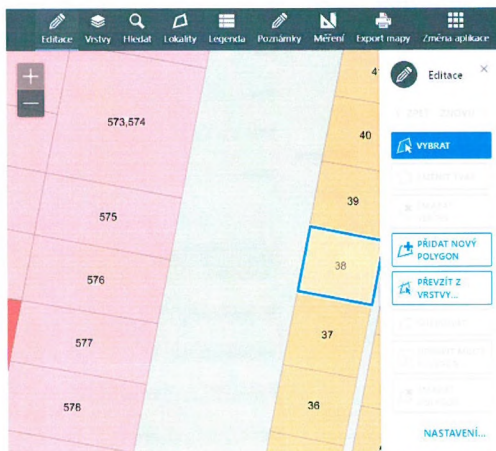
Editace Vrstvy Hledat Lokality Legenda Poznámky Měření Export mapy Změna aplikace

+
—

573,574
575
576
577
578

41
40
39
38
37
36

Editace ×

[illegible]

VYBRAT

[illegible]

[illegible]

PŘIDAT NOVÝ POLYGON

PŘEVZÍT Z VRSTVY...

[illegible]

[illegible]

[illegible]

NASTAVENÍ...